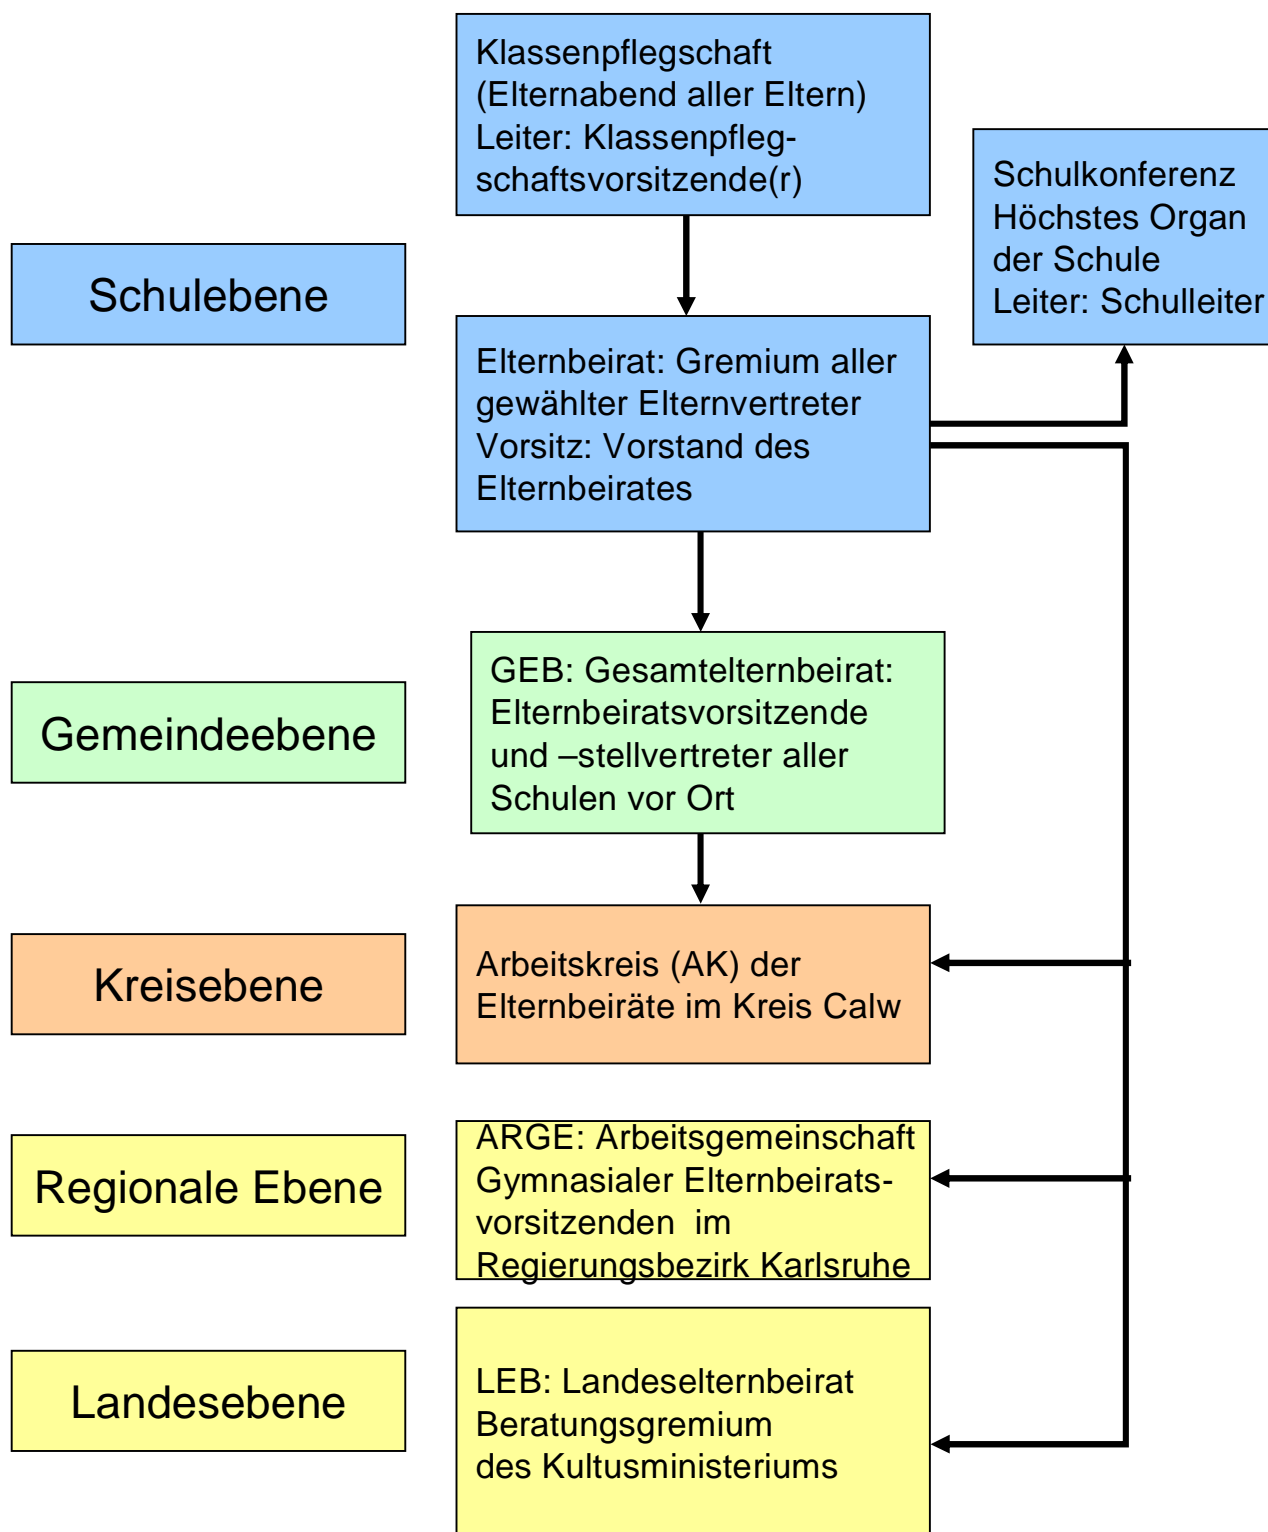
Klassenpflegschaft (Elternabend aller Eltern) Leiter: Klassenpflegschaftsvorsitzende(r)

Schulkonferenz Höchstes Organ der Schule Leiter: Schulleiter

Schulebene

Elternbeirat: Gremium aller gewählter Elternvertreter Vorsitz: Vorstand des Elternbeirates

Gemeindeebene

GEB: Gesamtelternbeirat: Elternbeiratsvorsitzende und –stellvertreter aller Schulen vor Ort

Kreisebene

Arbeitskreis (AK) der Elternbeiräte im Kreis Calw

Regionale Ebene

ARGE: Arbeitsgemeinschaft Gymnasialer Elternbeiratsvorsitzenden im Regierungsbezirk Karlsruhe

Landesebene

LEB: Landeselternbeirat Beratungsgremium des Kultusministeriums